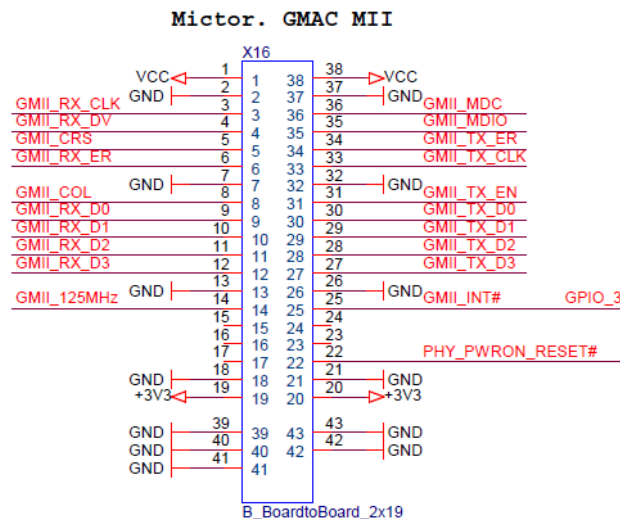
Mictor. GMAC MII

X16

VCC 1 1 38 38 VCC
GND 2 2 37 37 GND
GMII_RX_CLK 3 3 36 36 GMII_MDC
GMII_RX_DV 4 4 35 35 GMII_MDIO
GMII_CRS 5 5 34 34 GMII_TX_ER
GMII_RX_ER 6 6 33 33 GMII_TX_CLK
GND 7 7 32 32 GND
GMII_COL 8 8 31 31 GMII_TX_EN
GMII_RX_D0 9 9 30 30 GMII_TX_D0
GMII_RX_D1 10 10 29 29 GMII_TX_D1
GMII_RX_D2 11 11 28 28 GMII_TX_D2
GMII_RX_D3 12 12 27 27 GMII_TX_D3
GND 13 13 26 26 GND
GMII_125MHz 14 14 25 25 GMII_INT# GPIO_3
15 15 24 24
16 15 23 23
17 16 22 22 PHY_PWRON_RESET#
GND 18 17 21 21 GND
+3V3 19 18 20 20 +3V3
19
GND 39 39 43 43 GND
GND 40 40 42 42 GND
GND 41 41

B_BoardtoBoard_2x19